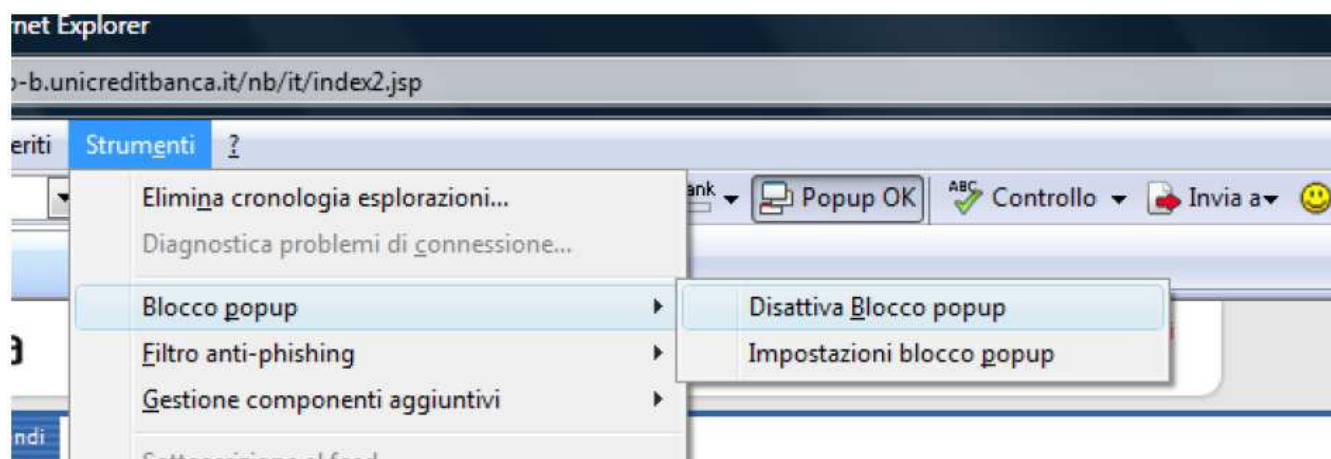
rnet Explorer

>-b.unicreditbanca.it/nb/it/index2.jsp

eriti Strumenti ?

Elimina cronologia esplorazioni...
Diagnostica problemi di connessione...
Blocco popup
Filtro anti-phishing
Gestione componenti aggiuntivi
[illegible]

ank Popup OK Controllo Invia a

Disattiva Blocco popup
Impostazioni blocco popup

a

ndi